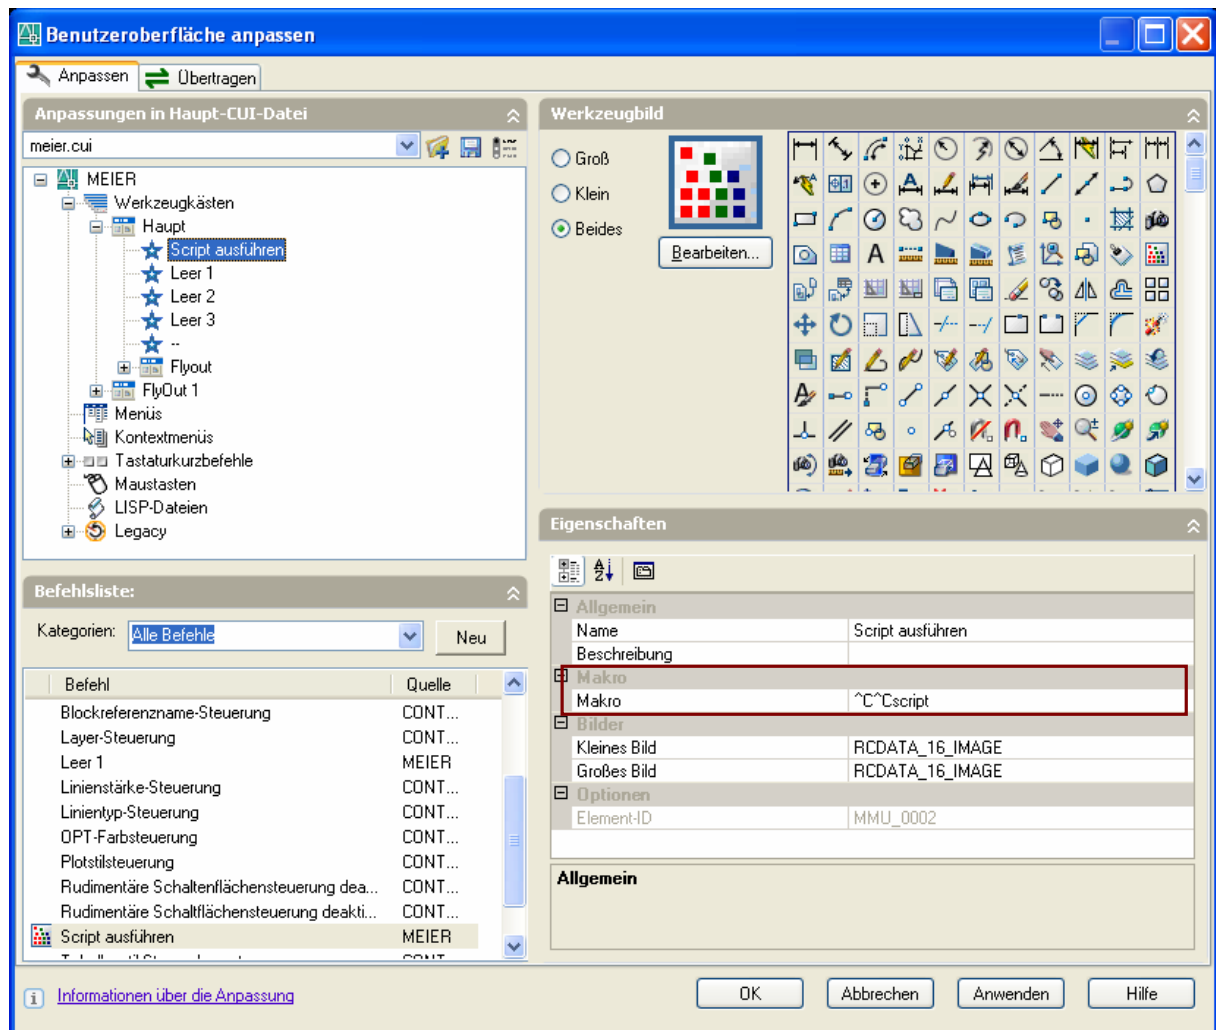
Benutzeroberfläche anpassen

Anpassen Übertragen

Anpassungen in Haupt-CUI-Datei

meier.cui

MEIER
Werkzeugkästen
Haupt
Script ausführen
Leer 1
Leer 2
Leer 3
--
Flyout
FlyOut 1
Menüs
Kontextmenüs
Tastaturkurzbefehle
Maustasten
LISP-Dateien
Legacy

Befehlsliste:

Kategorien: Alle Befehle Neu

| Befehl | Quelle |
|---|---|
| Blockreferenzname-Steuerung | CONT... |
| Layer-Steuerung | CONT... |
| Leer 1 | MEIER |
| Linienstärke-Steuerung | CONT... |
| Linientyp-Steuerung | CONT... |
| OPT-Farbsteuerung | CONT... |
| Plotstilsteuerung | CONT... |
| Rudimentäre Schaltenflächensteuerung dea... | CONT... |
| Rudimentäre Schaltflächensteuerung deakti... | CONT... |
| Script ausführen | MEIER |

Werkzeugbild

Groß
Klein
Beides

Bearbeiten...

Eigenschaften

| Allgemein | |
|---|---|
| Name | Script ausführen |
| Beschreibung | |
| Makro | |
| Makro | ^C^Cscript |
| Bilder | |
| Kleines Bild | RCDATA_16_IMAGE |
| Großes Bild | RCDATA_16_IMAGE |
| Optionen | |
| Element-ID | MMU_0002 |

Allgemein

Informationen über die Anpassung

OK Abbrechen Anwenden Hilfe